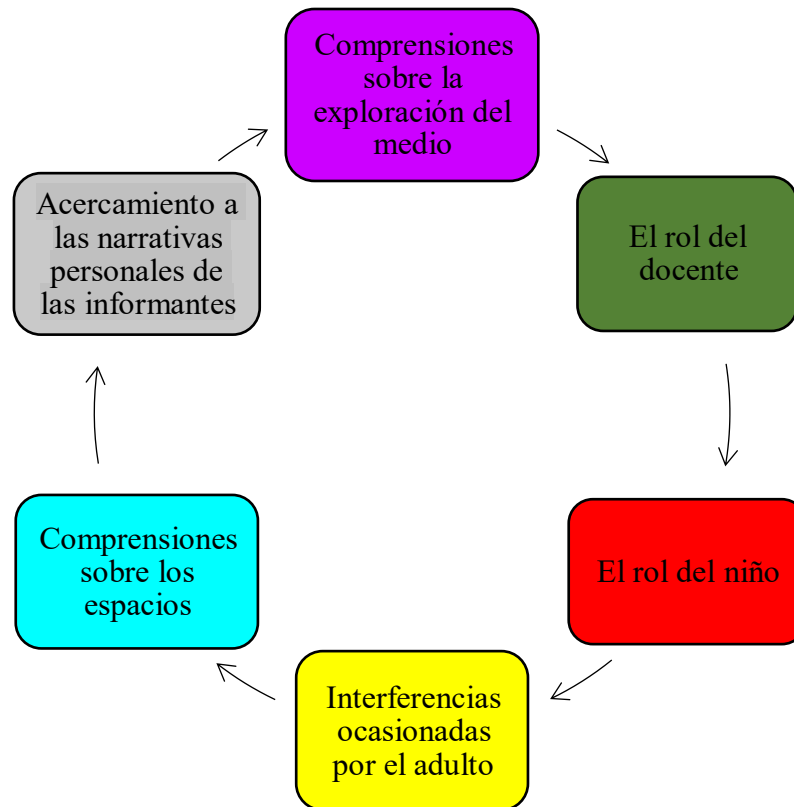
Comprensiones sobre la exploración del medio

El rol del docente

El rol del niño

Interferencias ocasionadas por el adulto

Comprensiones sobre los espacios

Acercamiento a las narrativas personales de las informantes